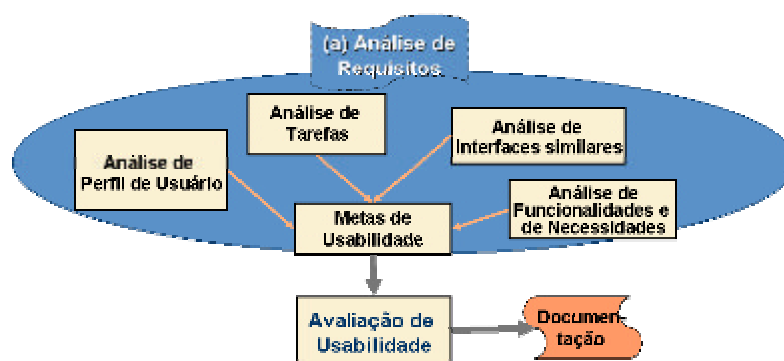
(a) Análise de Requisitos

Análise de Tarefas

Análise de Interfaces similares

Análise de Perfil de Usuário

Metas de Usabilidade

Análise de Funcionalidades e de Necessidades

Avaliação de Usabilidade

Documentação